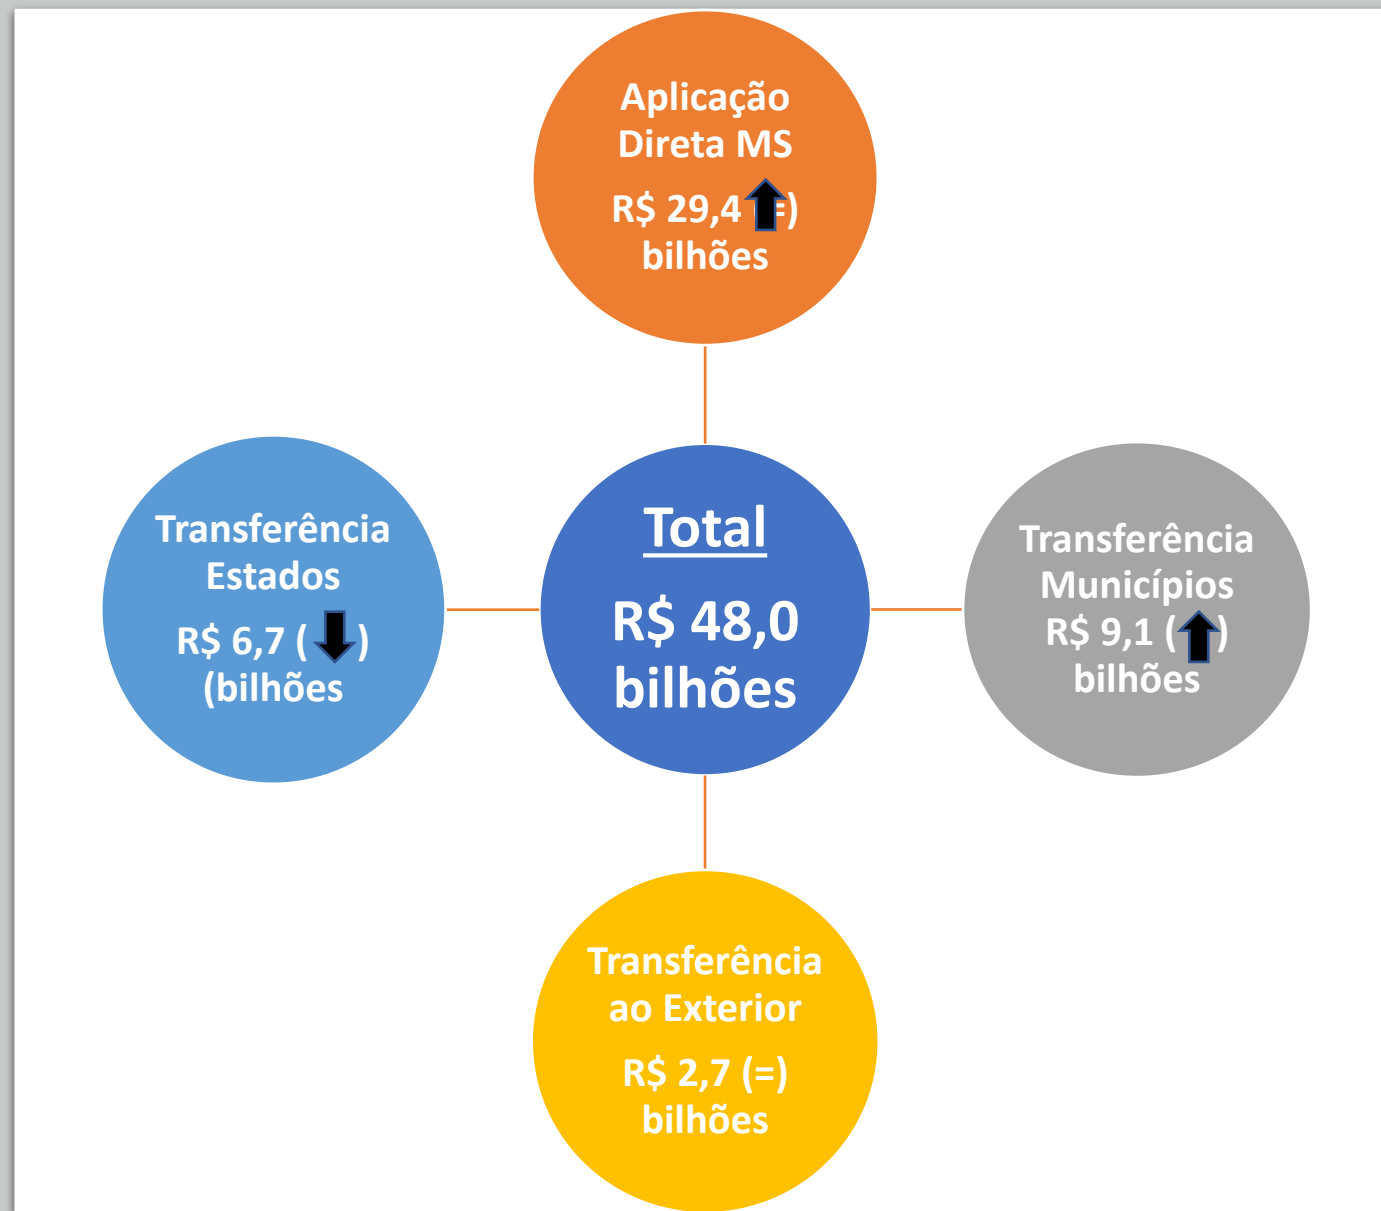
Aplicação Direta MS

R$ 29,4 ( =)
bilhões

Transferência Estados

R$ 6,7 ( )
(bilhões

Total

R$ 48,0 bilhões

Transferência Municípios
R$ 9,1 ( )
bilhões

Transferência ao Exterior

R$ 2,7 (=)
bilhões